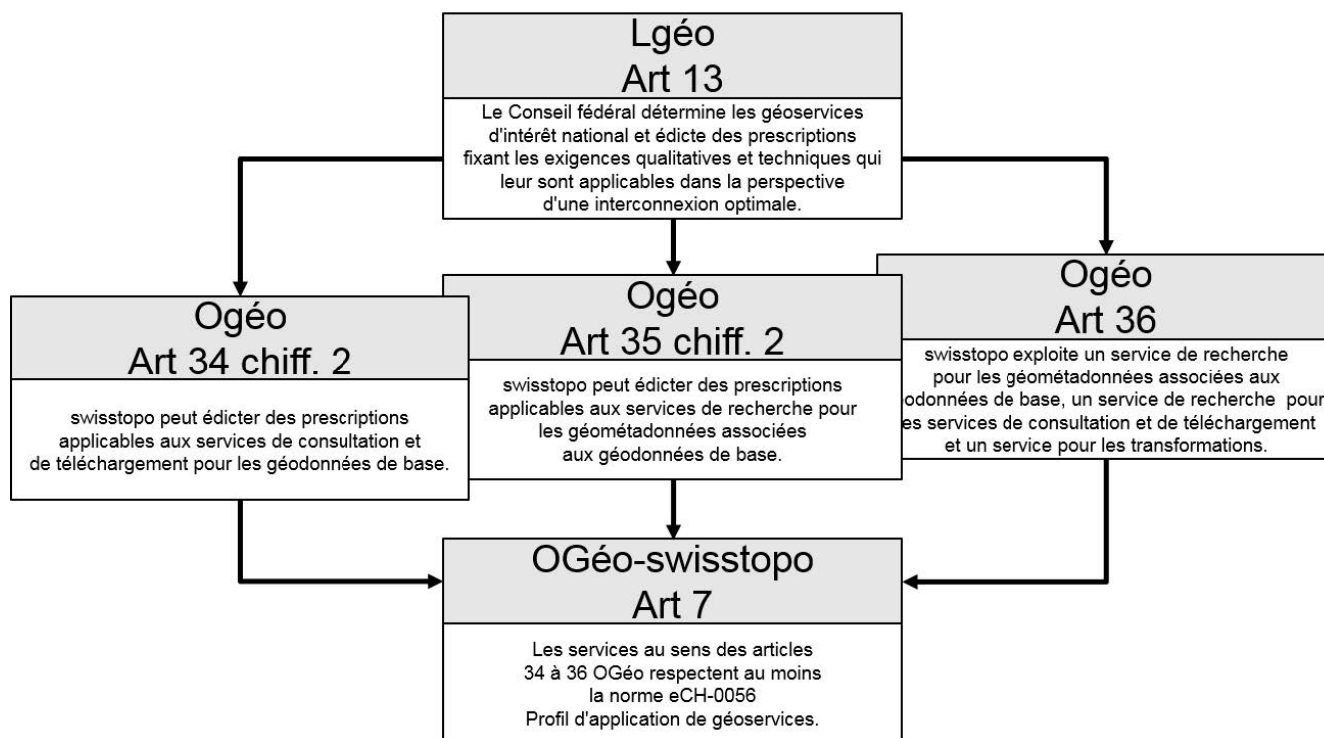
Lgéo
Art 13

Le Conseil fédéral détermine les géoservices d'intérêt national et édicte des prescriptions fixant les exigences qualitatives et techniques qui leur sont applicables dans la perspective d'une interconnexion optimale.

Ogéo
Art 34 chiff. 2

swisstopo peut édicter des prescriptions applicables aux services de consultation et de téléchargement pour les géodonnées de base.

Ogéo
Art 35 chiff. 2

swisstopo peut édicter des prescriptions applicables aux services de recherche pour les géométadonnées associées aux géodonnées de base.

Ogéo
Art 36

swisstopo exploite un service de recherche pour les géométadonnées associées aux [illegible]odonnées de base, un service de recherche pour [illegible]es services de consultation et de téléchargement et un service pour les transformations.

OGéo-swisstopo
Art 7

Les services au sens des articles 34 à 36 OGéo respectent au moins la norme eCH-0056 Profil d'application de géoservices.